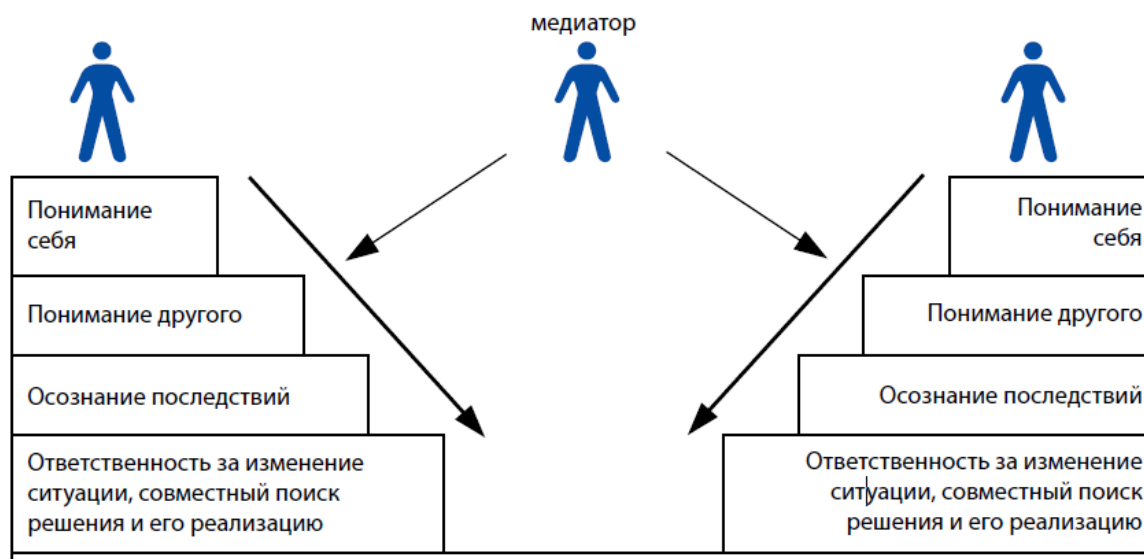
медиатор

Понимание себя

Понимание другого

Осознание последствий

Ответственность за изменение ситуации, совместный поиск решения и его реализацию

Понимание себя

Понимание другого

Осознание последствий

Ответственность за изменение ситуации, совместный поиск решения и его реализацию